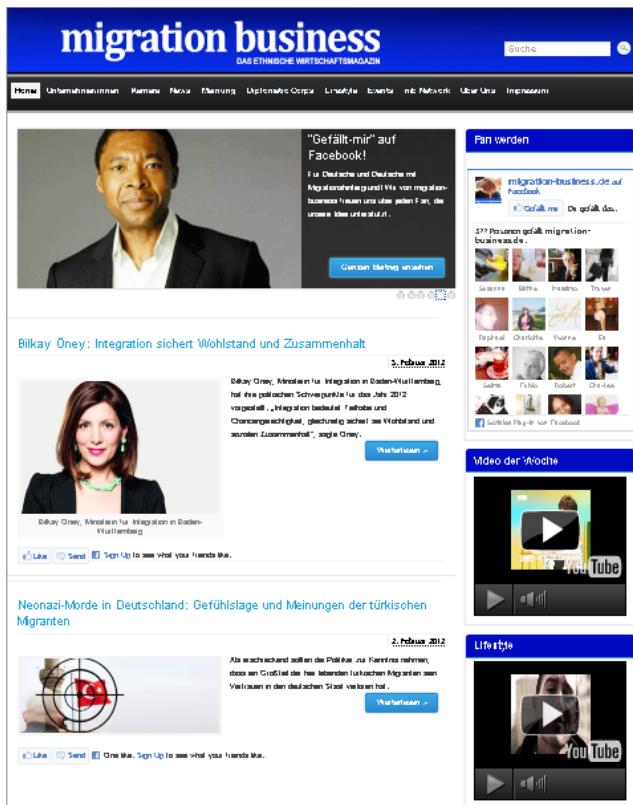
migration business
DAS ETHNISCHE WIRTSCHAFTSMAGAZIN

Suche

Home Unternehmerinnen Karriere News Meinung Diplomatic Corps Lifestyle Events mb Network Über Uns Impressum

"Gefällt-mir" auf Facebook!

Für Deutsche und Deutsche mit Migrationshintergrund: Wir von migration-business freuen uns über jeden Fan, der unsere Idee unterstützt.

Ganzen Beitrag ansehen

Bilkay Öney: Integration sichert Wohlstand und Zusammenhalt

3. Februar 2012

Bilkay Öney, Ministerin für Integration in Baden-Württemberg, hat ihre politischen Schwerpunkte für das Jahr 2012 vorgestellt. „Integration bedeutet Teilhabe und Chancengerechtigkeit, gleichzeitig sichert sie Wohlstand und sozialen Zusammenhalt", sagte Öney.

Weiterlesen »

Bilkay Öney, Ministerin für Integration in Baden-Württemberg

Like Send Sign Up to see what your friends like.

Neonazi-Morde in Deutschland: Gefühlslage und Meinungen der türkischen Migranten

2. Februar 2012

Als erschreckend sollten die Politiker zur Kenntnis nehmen, dass ein Großteil der hier lebenden türkischen Migranten sein Vertrauen in den deutschen Staat verloren hat.

Weiterlesen »

Like Send One like. Sign Up to see what your friends like.

Fan werden

migration-business.de auf Facebook

Gefällt mir Dir gefällt das.

377 Personen gefällt migration-business.de.

Saverio Britta Perpina Trainer
Raphael Charlotte Yvonne Eb
Selma Tulin Robert Christine

Soziales Plug-in von Facebook

Video der Woche

YouTube

Lifestyle

YouTube